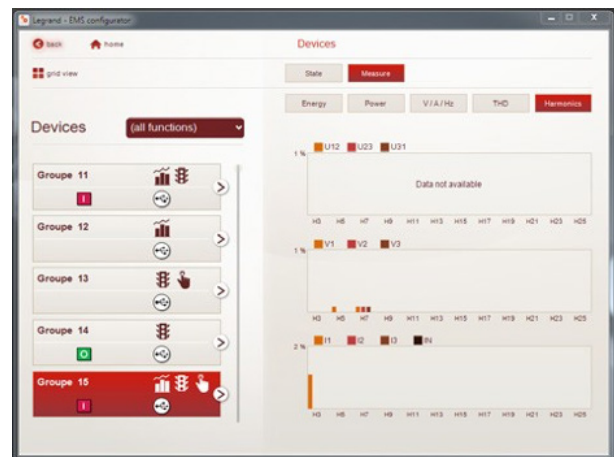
Legrand - EMS configurator

back home

grid view

Devices

State Measure

Energy Power V / A / Hz THD Harmonics

Devices (all functions)

Groupe 11
I

Groupe 12

Groupe 13

Groupe 14
O

Groupe 15
I

U12 U23 U31

1 %

Data not available

H3 H5 H7 H9 H11 H13 H15 H17 H19 H21 H23 H25

V1 V2 V3

1 %

H3 H5 H7 H9 H11 H13 H15 H17 H19 H21 H23 H25

I1 I2 I3 IN

2 %

H3 H5 H7 H9 H11 H13 H15 H17 H19 H21 H23 H25